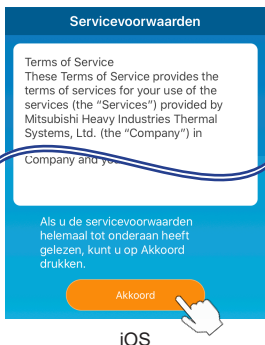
Servicevoorwaarden

Terms of Service
These Terms of Service provides the terms of services for your use of the services (the "Services") provided by Mitsubishi Heavy Industries Thermal Systems, Ltd. (the "Company") in

Company and you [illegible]

Als u de servicevoorwaarden helemaal tot onderaan heeft gelezen, kunt u op Akkoord drukken.

Akkoord

iOS